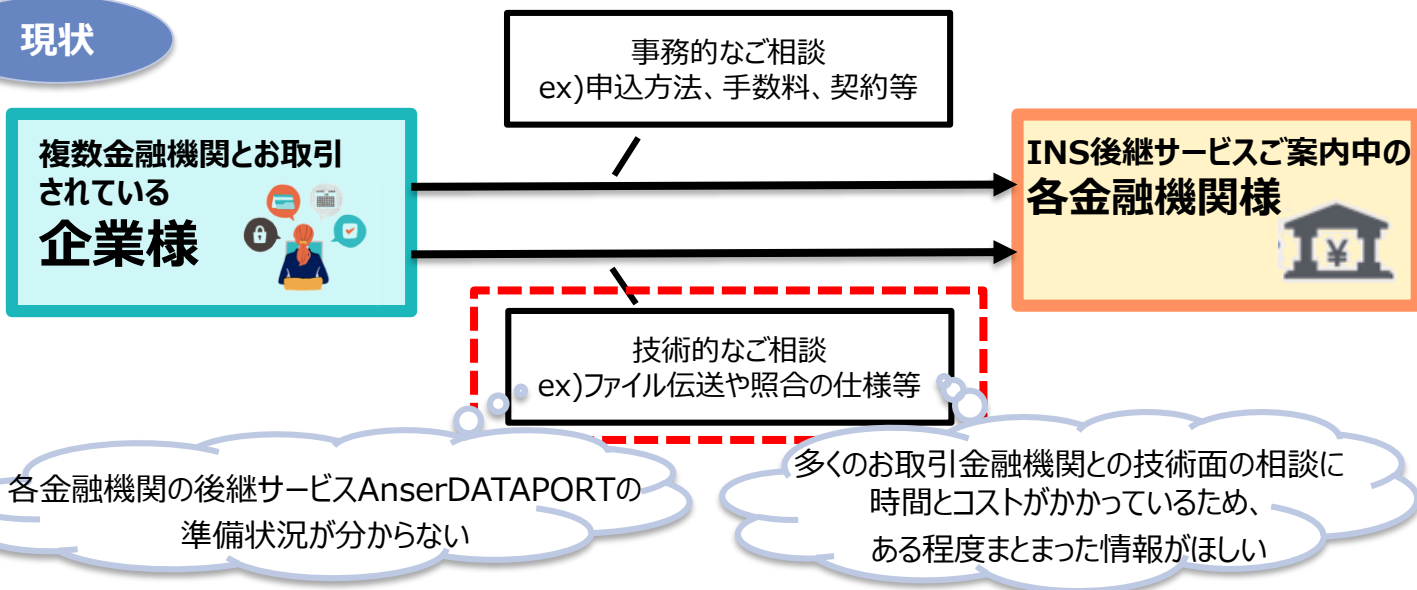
現状

事務的なご相談
ex)申込方法、手数料、契約等

複数金融機関とお取引されている
企業様

INS後継サービスご案内中の
各金融機関様

¥

技術的なご相談
ex)ファイル伝送や照合の仕様等

各金融機関の後継サービスAnserDATAPORTの準備状況が分からない

多くのお取引金融機関との技術面の相談に時間とコストがかかっているため、ある程度まとまった情報がほしい